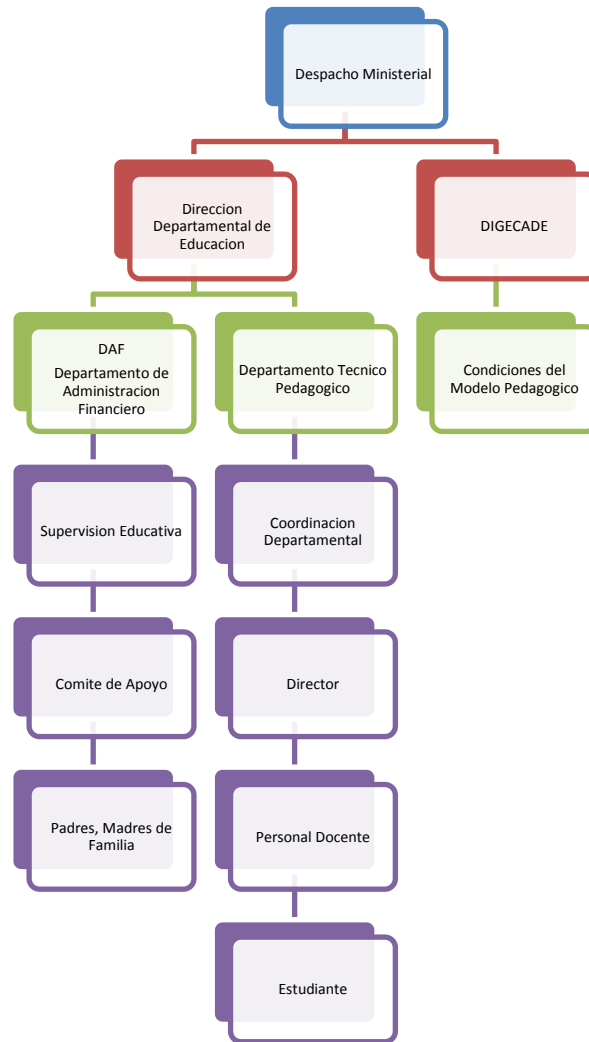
Despacho Ministerial

Direccion Departamental de Educacion

DIGECADE

DAF
Departamento de Administracion Financiero

Departamento Tecnico Pedagogico

Condiciones del Modelo Pedagogico

Supervision Educativa

Coordinacion Departamental

Comite de Apoyo

Director

Padres, Madres de Familia

Personal Docente

Estudiante